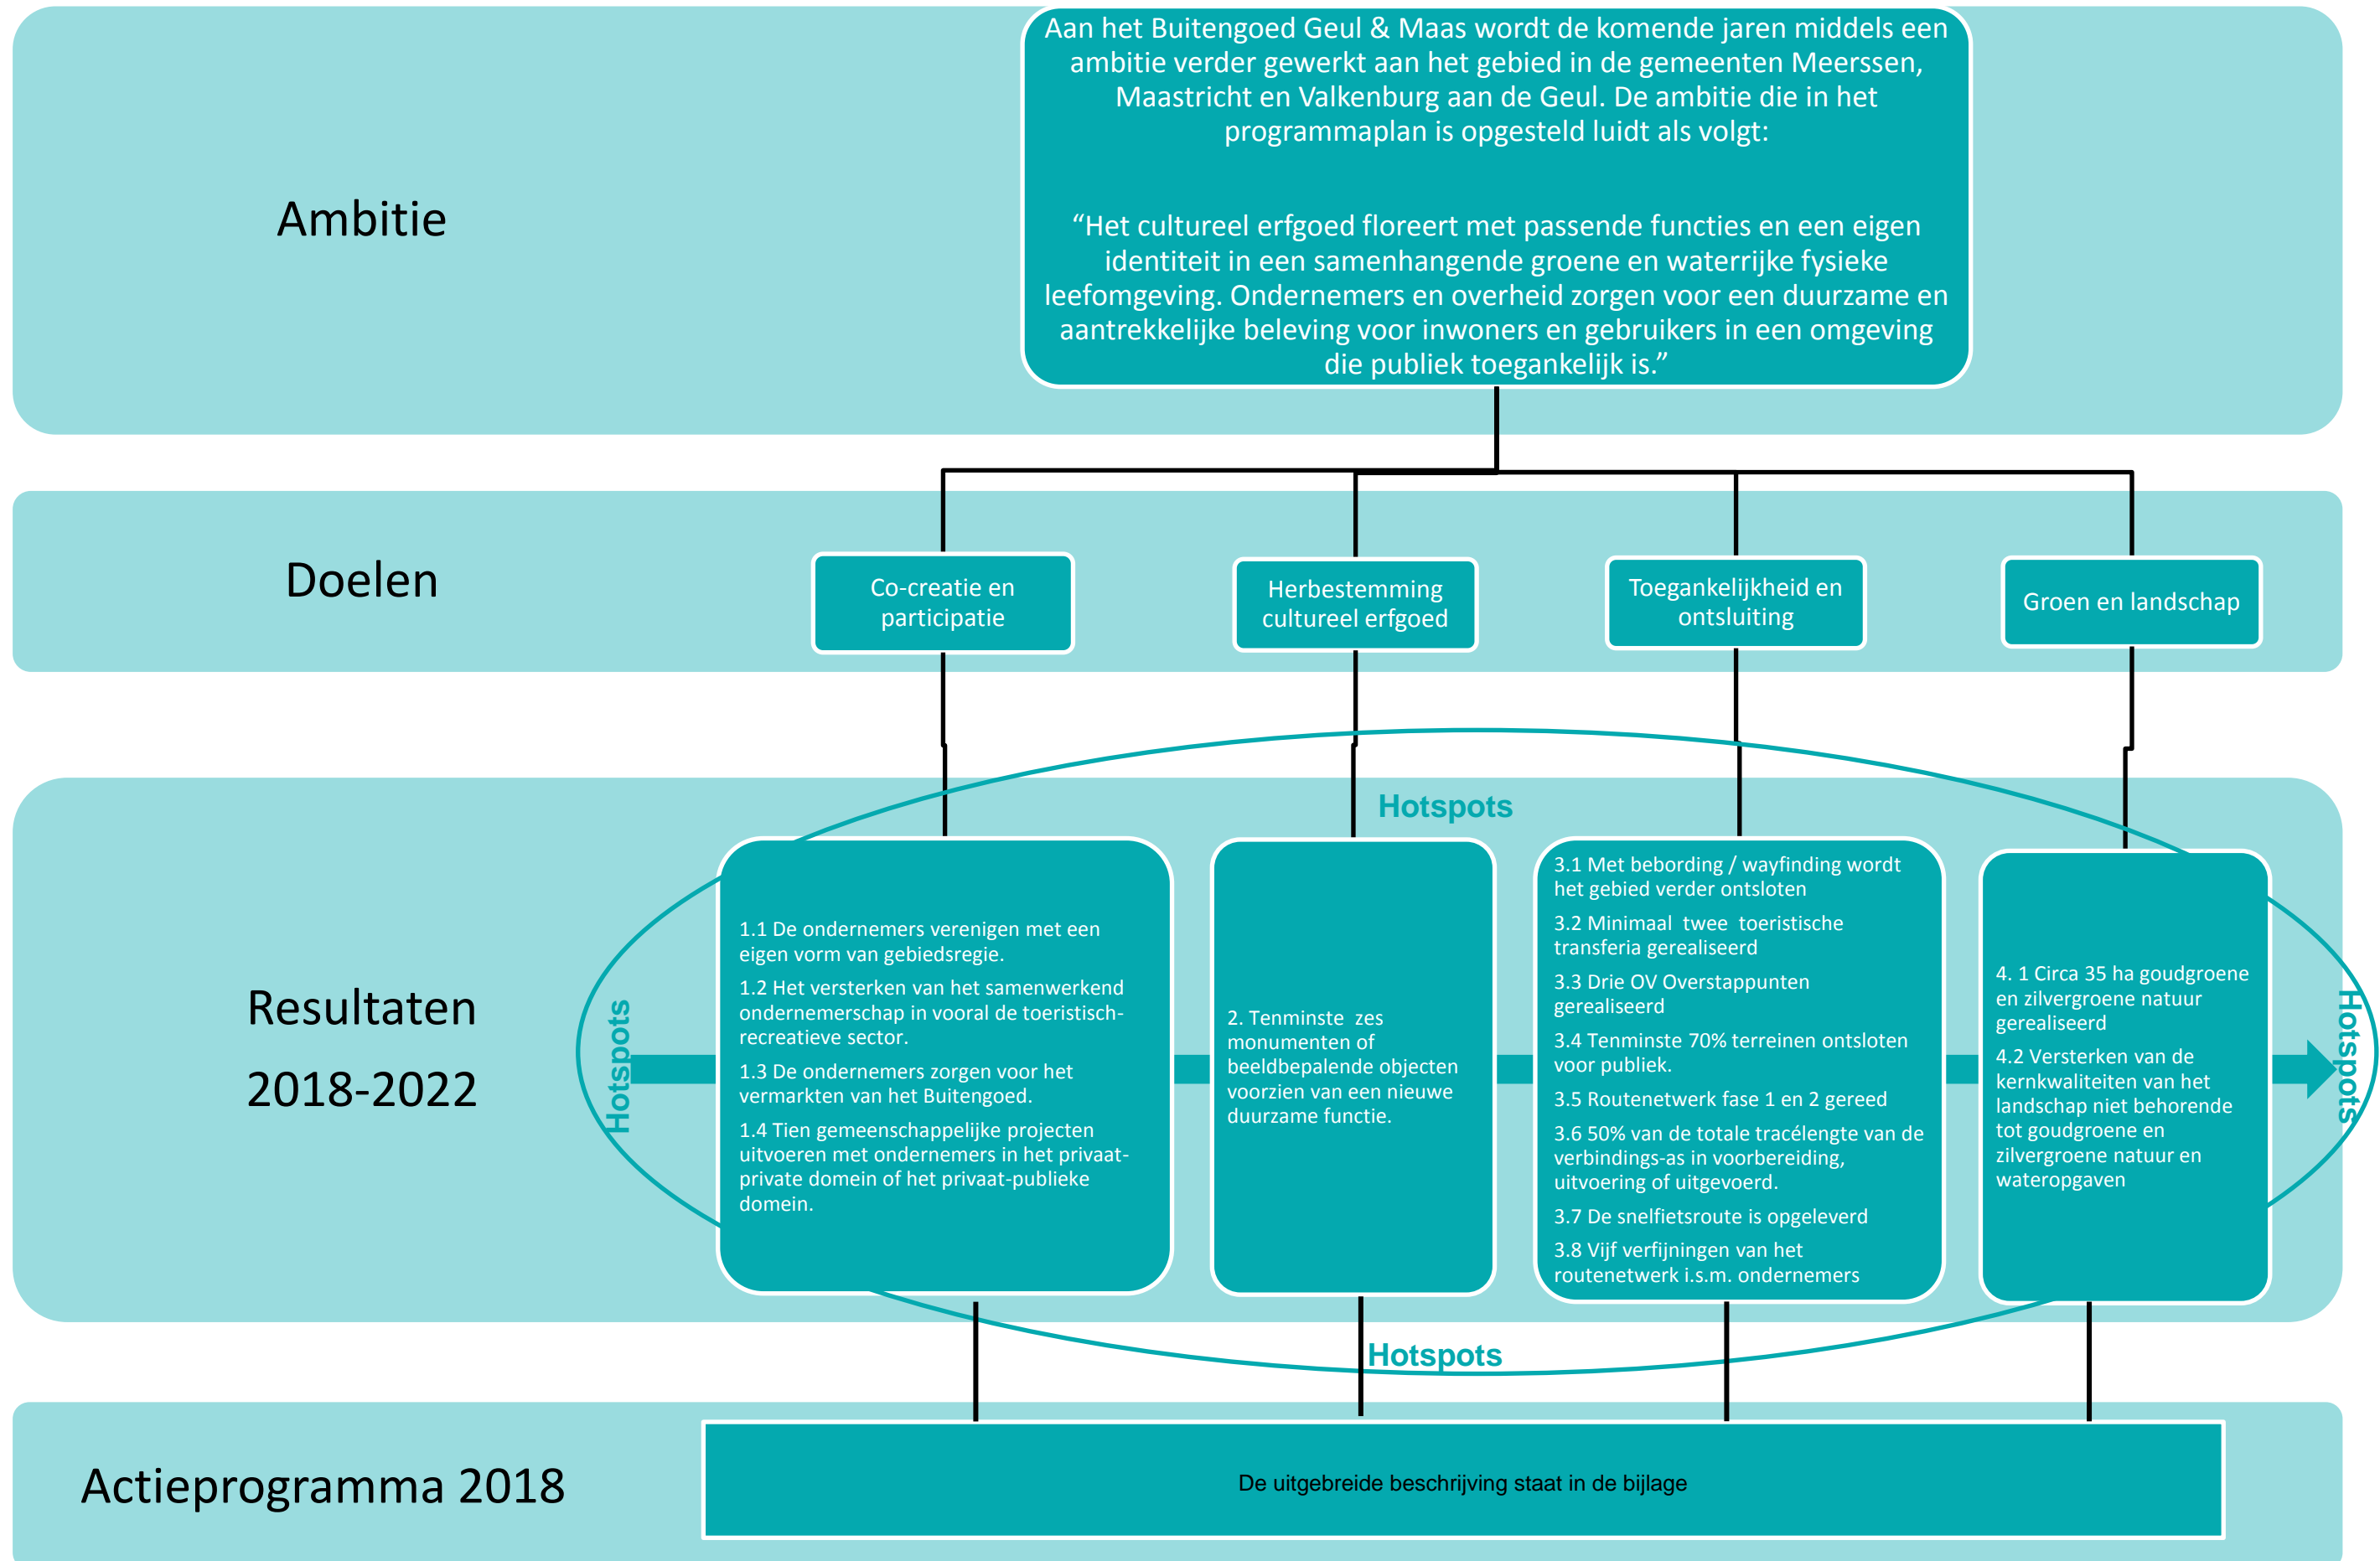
Ambitie

Aan het Buitengoed Geul & Maas wordt de komende jaren middels een ambitie verder gewerkt aan het gebied in de gemeenten Meerssen, Maastricht en Valkenburg aan de Geul. De ambitie die in het programmaplan is opgesteld luidt als volgt:

“Het cultureel erfgoed floreert met passende functies en een eigen identiteit in een samenhangende groene en waterrijke fysieke leefomgeving. Ondernemers en overheid zorgen voor een duurzame en aantrekkelijke beleving voor inwoners en gebruikers in een omgeving die publiek toegankelijk is.”

Doelen

Co-creatie en participatie

Herbestemming cultureel erfgoed

Toegankelijkheid en ontsluiting

Groen en landschap

Resultaten 2018-2022

Hotspots

Hotspots

1.1 De ondernemers verenigen met een eigen vorm van gebiedsregie.

1.2 Het versterken van het samenwerkend ondernemerschap in vooral de toeristisch-recreatieve sector.

1.3 De ondernemers zorgen voor het vermarkten van het Buitengoed.

1.4 Tien gemeenschappelijke projecten uitvoeren met ondernemers in het privaat-private domein of het privaat-publieke domein.

2. Tenminste zes monumenten of beeldbepalende objecten voorzien van een nieuwe duurzame functie.

3.1 Met bebording / wayfinding wordt het gebied verder ontsloten

3.2 Minimaal twee toeristische transferia gerealiseerd

3.3 Drie OV Overstappunten gerealiseerd

3.4 Tenminste 70% terreinen ontsloten voor publiek.

3.5 Routenetwerk fase 1 en 2 gereed

3.6 50% van de totale tracélengte van de verbindings-as in voorbereiding, uitvoering of uitgevoerd.

3.7 De snelfietsroute is opgeleverd

3.8 Vijf verfijningen van het routenetwerk i.s.m. ondernemers

4. 1 Circa 35 ha goudgroene en zilvergroene natuur gerealiseerd

4.2 Versterken van de kernkwaliteiten van het landschap niet behorende tot goudgroene en zilvergroene natuur en wateropgaven

Hotspots

Hotspots

Actieprogramma 2018

De uitgebreide beschrijving staat in de bijlage